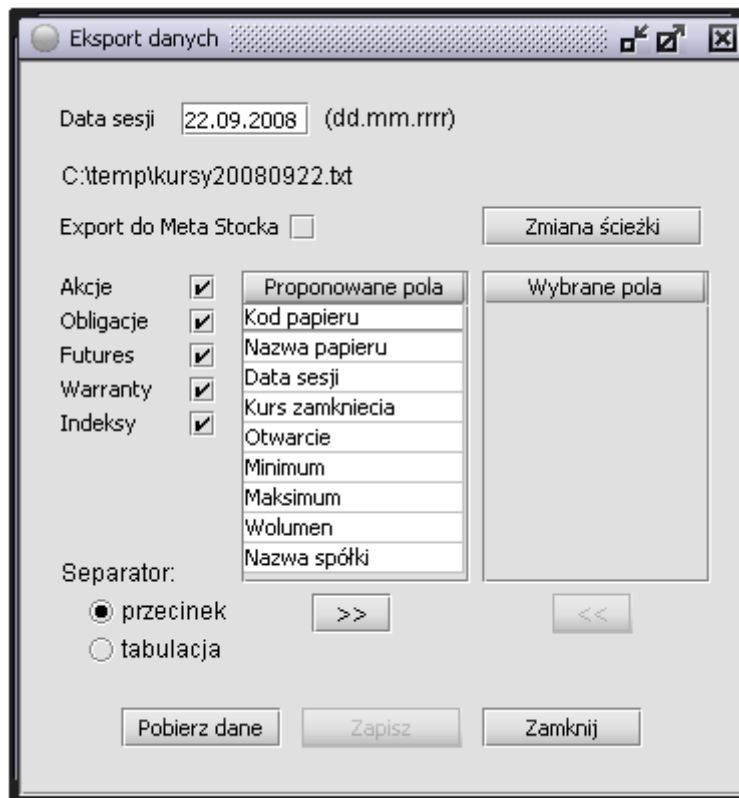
Eksport danych

Data sesji 22.09.2008 (dd.mm.rrrr)

C:\temp\kursy20080922.txt

Export do Meta Stocka

Zmiana ścieżki

Akcje ✔
Obligacje ✔
Futures ✔
Warranty ✔
Indeksy ✔

| Proponowane pola |
|---|
| Kod papieru |
| Nazwa papieru |
| Data sesji |
| Kurs zamkniecia |
| Otwarcie |
| Minimum |
| Maksimum |
| Wolumen |
| Nazwa spółki |

Wybrane pola

Separator:
przecinek
tabulacja

>>

<<

Pobierz dane

Zapisz

Zamknij